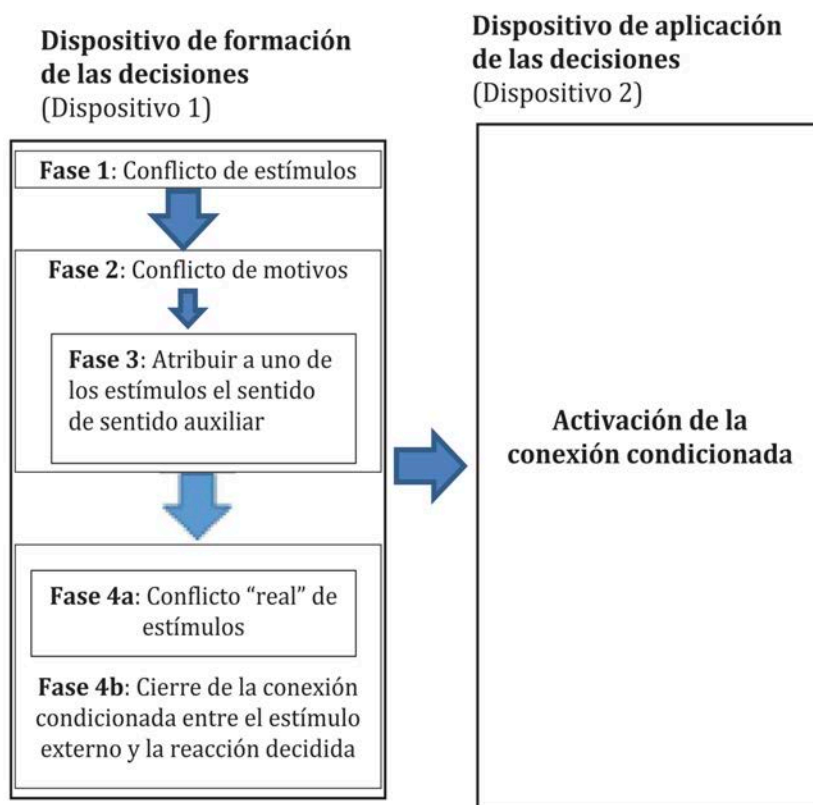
**Dispositivo de formación de las decisiones**
(Dispositivo 1)

**Fase 1**: Conflicto de estímulos

**Fase 2**: Conflicto de motivos

**Fase 3**: Atribuir a uno de los estímulos el sentido de sentido auxiliar

**Fase 4a**: Conflicto "real" de estímulos

**Fase 4b**: Cierre de la conexión condicionada entre el estímulo externo y la reacción decidida

**Dispositivo de aplicación de las decisiones**
(Dispositivo 2)

**Activación de la conexión condicionada**